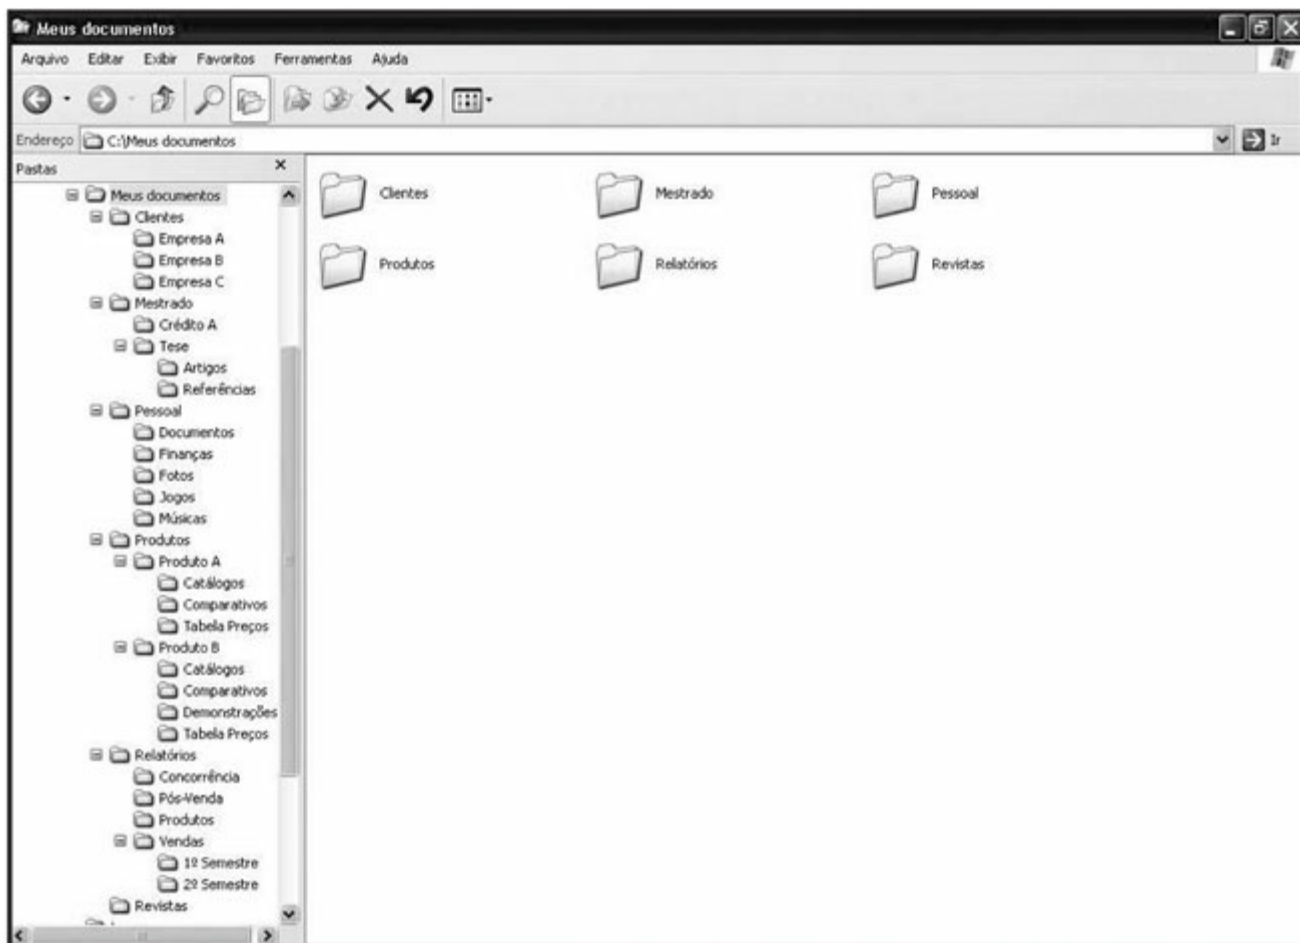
Meus documentos

Arquivo Editar Exibir Favoritos Ferramentas Ajuda

Endereço C:\Meus documentos

Ir

Pastas

Meus documentos
Clientes
Empresa A
Empresa B
Empresa C
Mestrado
Crédito A
Tese
Artigos
Referências
Pessoal
Documentos
Finanças
Fotos
Jogos
Músicas
Produtos
Produto A
Catálogos
Comparativos
Tabela Preços
Produto B
Catálogos
Comparativos
Demonstrações
Tabela Preços
Relatórios
Concorrência
Pós-Venda
Produtos
Vendas
1º Semestre
2º Semestre
Revistas

Clientes
Mestrado
Pessoal
Produtos
Relatórios
Revistas